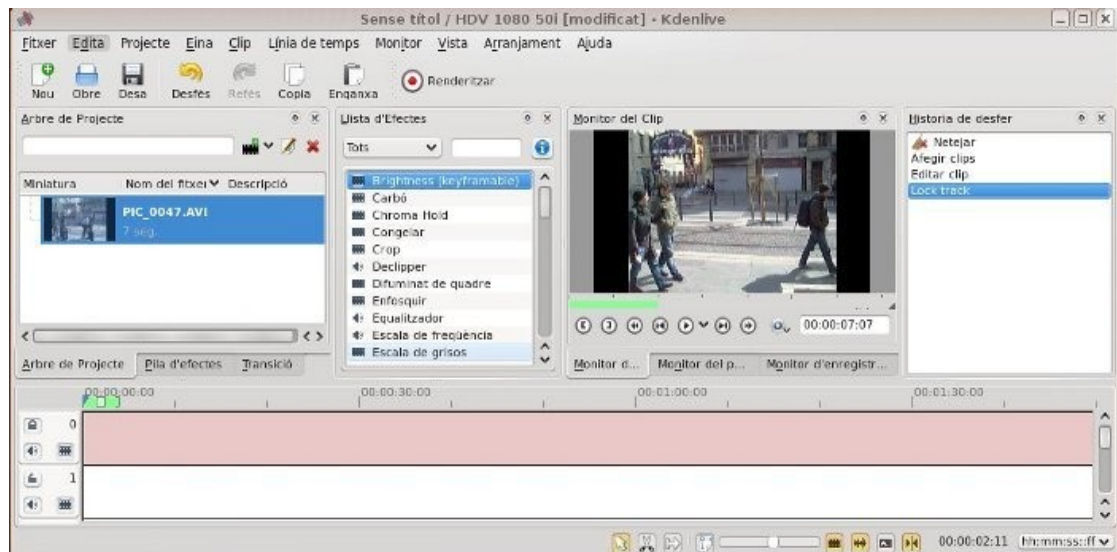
Sense títol / HDV 1080 50i [modificat] - Kdenlive

Fitxer Edita Projecte Eina Clip Línia de temps Monitor Vista Arranjament Ajuda

Nou Obre Desa Desfés Refés Copia Enganxa Renderitzar

Arbre de Projecte

Miniatura Nom del fitxer Descripció

PIC_0047.AVI
7 seg.

Arbre de Projecte Pila d'efectes Transició

Llista d'Efectes

Tots

Brightness (keyframable)
Carbó
Chroma Hold
Congelar
Crop
Declipper
Difuminat de quadre
Enfosquir
Equalitzador
Escala de freqüència
Escala de grisos

Monitor del Clip

00:00:07:07

Monitor d... Monitor del p... Monitor d'enregistr...

Historia de desfer

Netejar
Afegir clips
Editar clip
Lock track

00:00:00:00 00:00:30:00 00:01:00:00 00:01:30:00

0
1

00:00:02:11 hh:mm:ss::ff